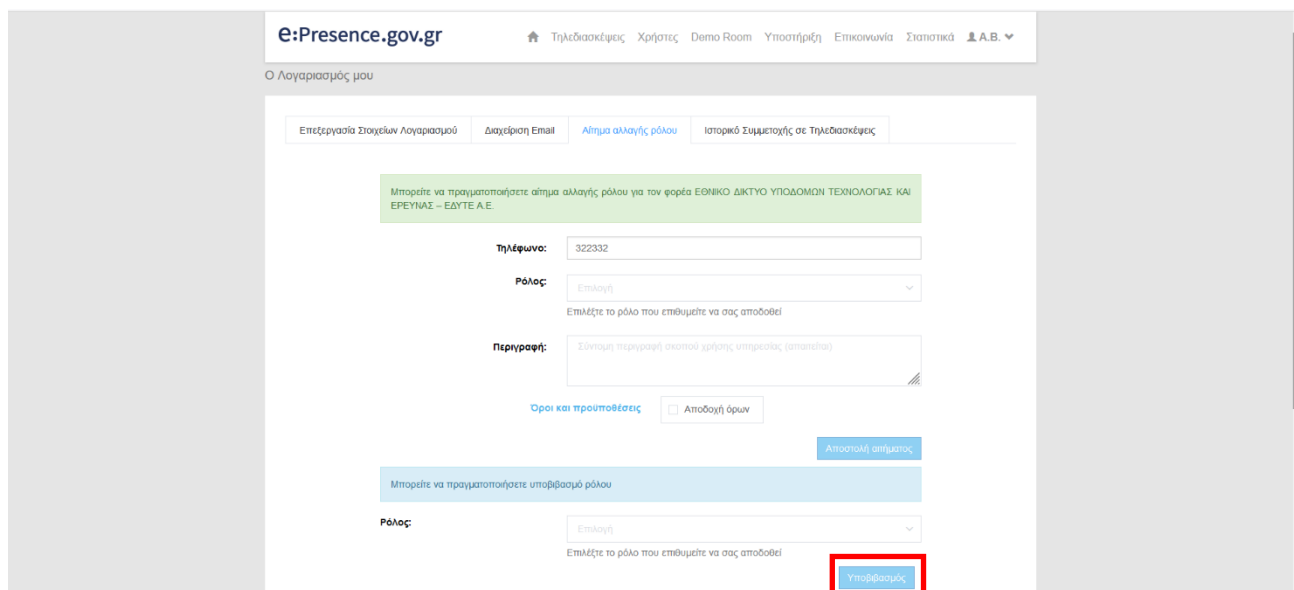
e:Presence.gov.gr

Τηλεδιασκέψεις Χρήστες Demo Room Υποστήριξη Επικοινωνία Στατιστικά A.B.

Ο Λογαριασμός μου

Επεξεργασία Στοιχείων Λογαριασμού | Διαχείριση Email | Αίτημα αλλαγής ρόλου | Ιστορικό Συμμετοχής σε Τηλεδιασκέψεις

Μπορείτε να πραγματοποιήσετε αίτημα αλλαγής ρόλου για τον φορέα ΕΘΝΙΚΟ ΔΙΚΤΥΟ ΥΠΟΔΟΜΩΝ ΤΕΧΝΟΛΟΓΙΑΣ ΚΑΙ ΕΡΕΥΝΑΣ – ΕΔΥΤΕ Α.Ε.

Τηλέφωνο: 322332

Ρόλος: Επιλογή

Επιλέξτε το ρόλο που επιθυμείτε να σας αποδοθεί

Περιγραφή: Σύντομη περιγραφή σκοπού χρήσης υπηρεσίας (απαιτείται)

Όροι και προϋποθέσεις

Αποδοχή όρων

Αποστολή αιτήματος

Μπορείτε να πραγματοποιήσετε υποβιβασμό ρόλου

Ρόλος: Επιλογή

Επιλέξτε το ρόλο που επιθυμείτε να σας αποδοθεί

Υποβιβασμός